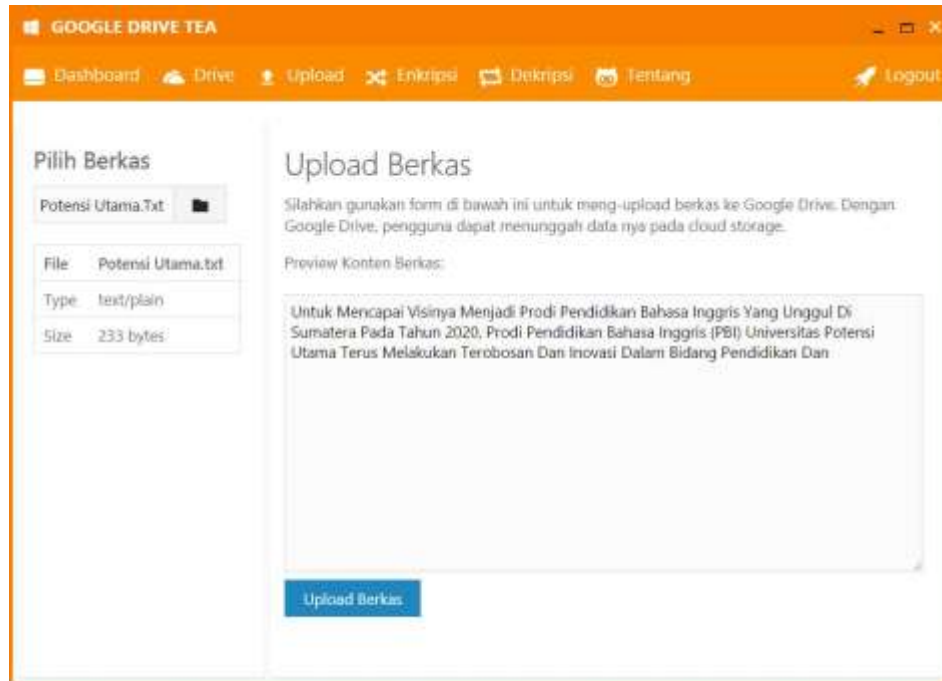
GOOGLE DRIVE TEA

Dashboard Drive Upload Enkripsi Dekripsi Tentang Logout

Pilih Berkas

Potensi Utama.Txt

| File | Potensi Utama.txt |
|---|---|
| Type | text/plain |
| Size | 233 bytes |

Upload Berkas

Silahkan gunakan form di bawah ini untuk meng-upload berkas ke Google Drive. Dengan Google Drive, pengguna dapat menunggah data nya pada cloud storage.

Preview Konten Berkas:

Untuk Mencapai Visinya Menjadi Prodi Pendidikan Bahasa Inggris Yang Unggul Di Sumatera Pada Tahun 2020, Prodi Pendidikan Bahasa Inggris (PBI) Universitas Potensi Utama Terus Melakukan Terobosan Dan Inovasi Dalam Bidang Pendidikan Dan

Upload Berkas